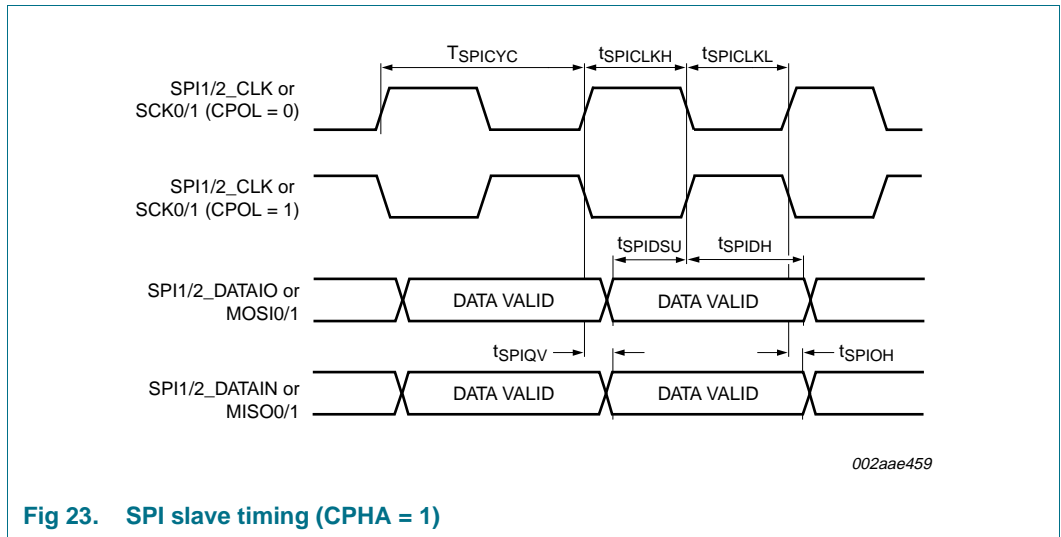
$T_{SPICYC}$ $t_{SPICLKH}$ $t_{SPICLKL}$

SPI1/2_CLK or SCK0/1 (CPOL = 0)

SPI1/2_CLK or SCK0/1 (CPOL = 1)

$t_{SPIDSU}$ $t_{SPIDH}$

SPI1/2_DATAIO or MOSI0/1

DATA VALID

DATA VALID

$t_{SPIQV}$ $t_{SPIOH}$

SPI1/2_DATAIN or MISO0/1

DATA VALID

DATA VALID

002aae459

Fig 23. SPI slave timing (CPHA = 1)